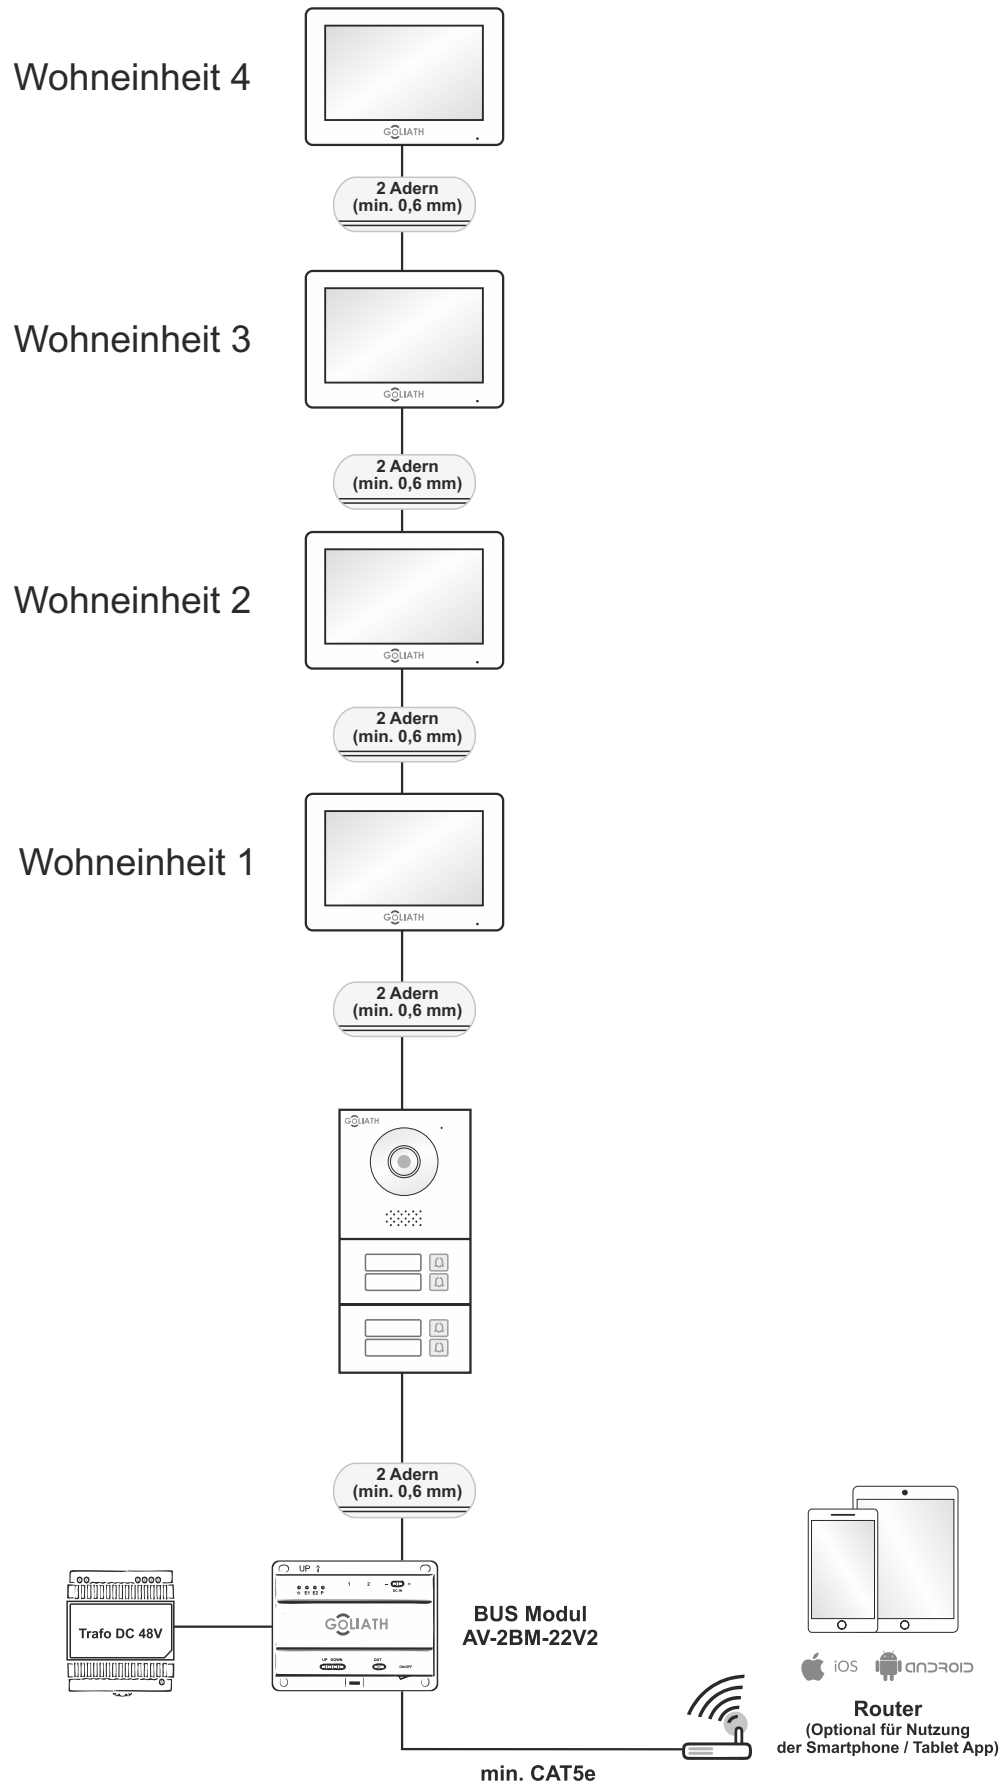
Wohneinheit 4

GOLIATH

2 Adern
(min. 0,6 mm)

Wohneinheit 3

GOLIATH

2 Adern
(min. 0,6 mm)

Wohneinheit 2

GOLIATH

2 Adern
(min. 0,6 mm)

Wohneinheit 1

GOLIATH

2 Adern
(min. 0,6 mm)

GOLIATH

2 Adern
(min. 0,6 mm)

Trafo DC 48V

UP

GOLIATH

BUS Modul
AV-2BM-22V2

iOS android

Router
(Optional für Nutzung der Smartphone / Tablet App)

min. CAT5e